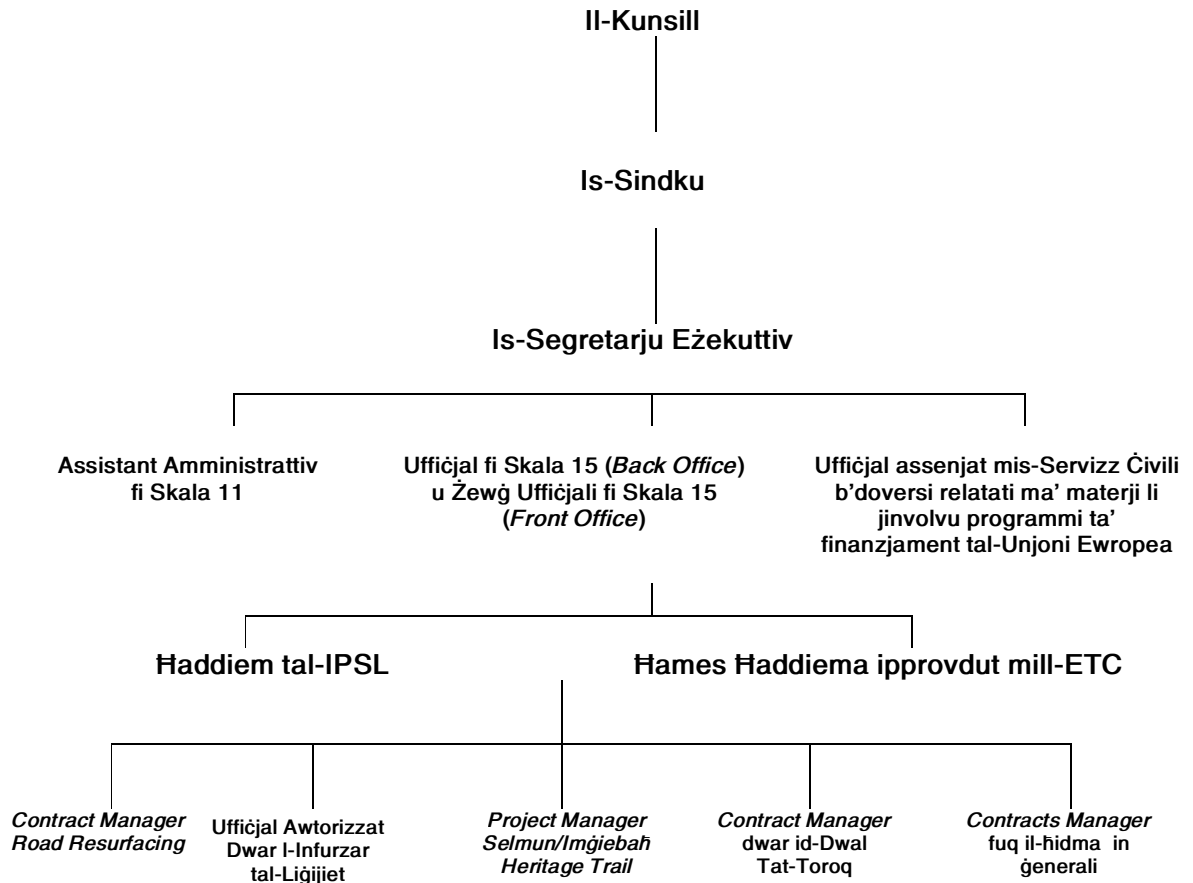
Il-Kunsill

Is-Sindku

Is-Segretarju Eżekuttiv

Assistant Amministrattiv fi Skala 11

Uffiċjal fi Skala 15 (*Back Office*) u Żewġ Uffiċjali fi Skala 15 (*Front Office*)

Uffiċjal assenjat mis-Servizz Ċivili b'doversi relatati ma' materji li jinvolvu programmi ta' finanzjament tal-Unjoni Ewropea

Ħaddiem tal-IPSL

Ħames Ħaddiema ipprovdut mill-ETC

*Contract Manager Road Resurfacing*

Uffiċjal Awtorizzat Dwar l-Infurzar tal-Liġijiet

*Project Manager Selmun/Imġiebaħ Heritage Trail*

*Contract Manager* dwar id-Dwal Tat-Toroq

*Contracts Manager* fuq il-ħidma in ġenerali